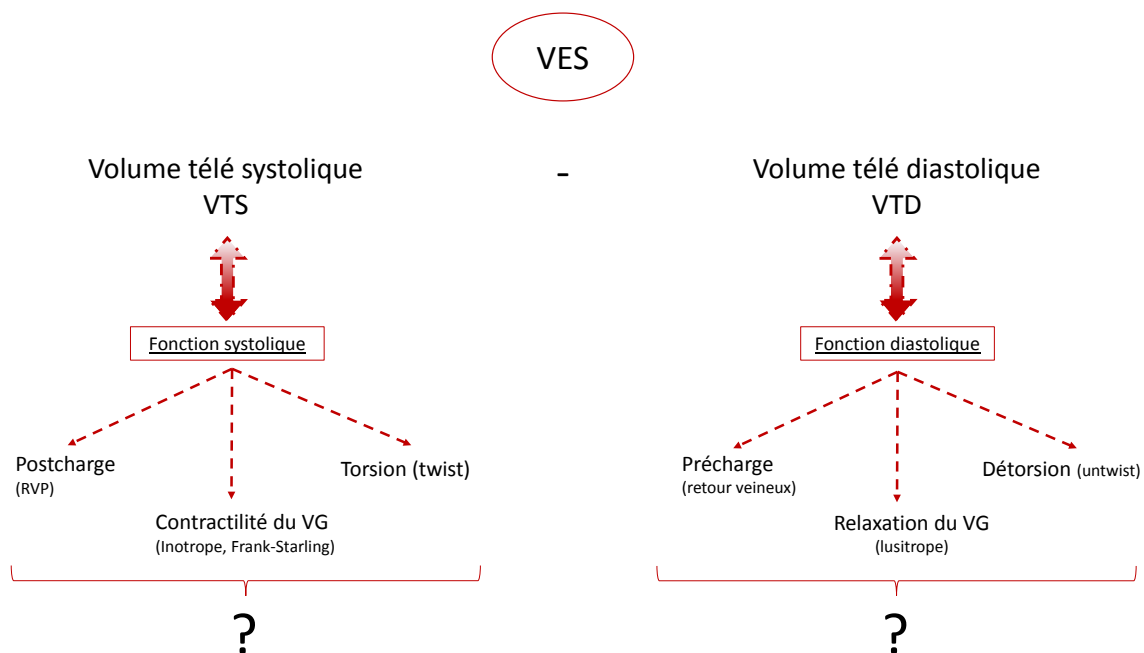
VES

Volume télé systolique
VTS

-

Volume télé diastolique
VTD

Fonction systolique

Postcharge
(RVP)

Contractilité du VG
(Inotrope, Frank-Starling)

Torsion (twist)

?

Fonction diastolique

Précharge
(retour veineux)

Relaxation du VG
(lusitrope)

Détorsion (untwist)

?